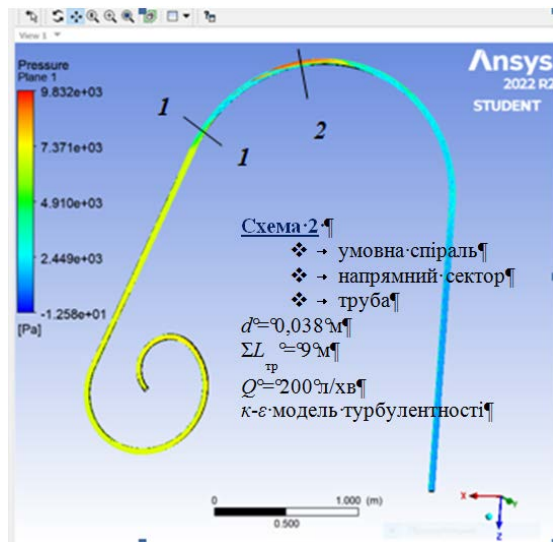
View 1

Pressure
Plane 1
9.832e+03
7.371e+03
4.910e+03
2.449e+03
-1.258e+01
[Pa]

Ansys
2022 R2
STUDENT

1
1
2

Схема·2·¶
❖ → умовна·спіраль¶
❖ → напрямний·сектор¶
❖ → труба¶
$d$°=°0,038°м¶
$\Sigma L_{тр}$°=°9°м¶
$Q$°=°200°л/хв¶
$\kappa$-$\varepsilon$·модель·турбулентності¶

0
1.000 (m)
0.500

X
Z